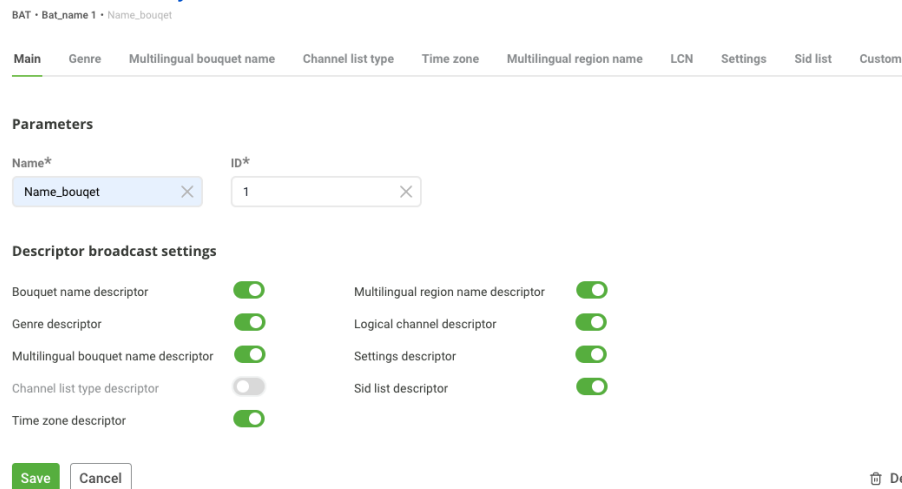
BAT • Bat_name 1 • Name_bouqet

Main Genre Multilingual bouquet name Channel list type Time zone Multilingual region name LCN Settings Sid list Custom

Parameters

Name*
Name_bouqet

ID*
1

Descriptor broadcast settings

Bouquet name descriptor
Genre descriptor
Multilingual bouquet name descriptor
Channel list type descriptor
Time zone descriptor

Multilingual region name descriptor
Logical channel descriptor
Settings descriptor
Sid list descriptor

Save Cancel

De